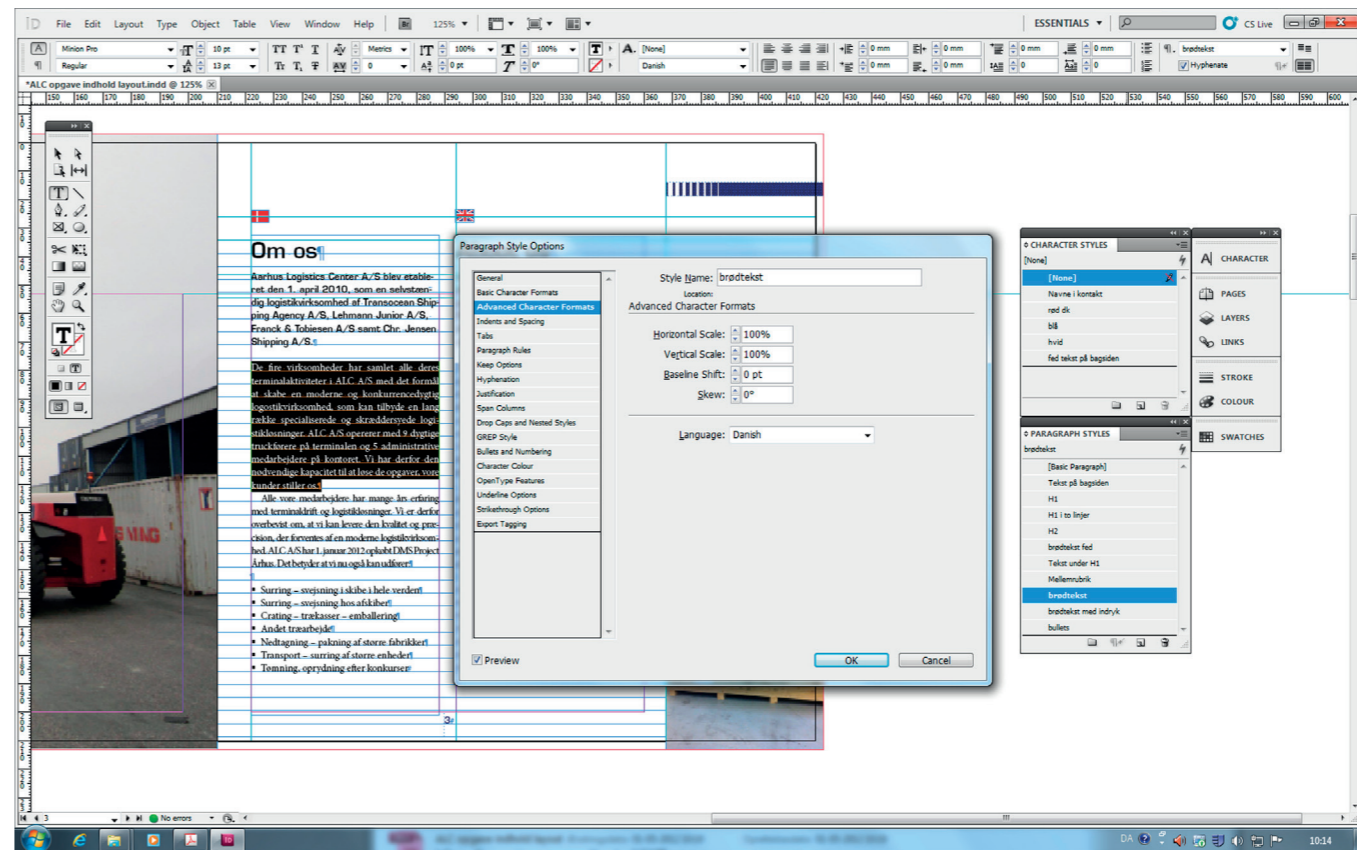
File Edit Layout Type Object Table View Window Help 125% ESSENTIALS CS Live

Minion Pro Regular 10 pt 13 pt Metrics 0 100% 100% 0 pt 0° [None] Danish 0 mm 0 mm 0 mm 0 mm 0 0 0 mm 0 brødtekst Hyphenate

*ALC opgave indhold layout.indd @ 125%

Om os¶

Aarhus Logistics Center A/S blev etableret den 1. april 2010, som en selvstændig logistikvirksomhed af Transocean Shipping Agency A/S, Lehmann Junior A/S, Franck & Tobiesen A/S samt Chr. Jensen Shipping A/S.¶

De fire virksomheder har samlet alle deres terminalaktiviteter i ALC A/S med det formål at skabe en moderne og konkurrencedygtig logistikvirksomhed, som kan tilbyde en lang række specialiserede og skræddersyede logistikløsninger. ALC A/S opererer med 9 dygtige truckførere på terminalen og 5 administrative medarbejdere på kontoret. Vi har derfor den nødvendige kapacitet til at løse de opgaver, vore kunder stiller os.¶

Alle vore medarbejdere har mange års erfaring med terminaldrift og logistikløsninger. Vi er derfor overbevist om, at vi kan levere den kvalitet og precision, der forventes af en moderne logistikvirksomhed. ALC A/S har 1. januar 2012 opkøbt DMS Project Århus. Det betyder at vi nu også kan udføre:¶

Surring – svejsning i skibe i hele verden¶
Surring – svejsning hos afskiber¶
Crating – trækasser – emballering¶
Andet træarbejde¶
Nedtagning – pakning af større fabrikker¶
Transport – surring af større enheder¶
Tømning, oprydning efter konkurser

3

Paragraph Style Options

General
Basic Character Formats
Advanced Character Formats
Indents and Spacing
Tabs
Paragraph Rules
Keep Options
Hyphenation
Justification
Span Columns
Drop Caps and Nested Styles
GREP Style
Bullets and Numbering
Character Colour
OpenType Features
Underline Options
Strikethrough Options
Export Tagging

Style Name: brødtekst
Location:
Advanced Character Formats

Horizontal Scale: 100%
Vertical Scale: 100%
Baseline Shift: 0 pt
Skew: 0°

Language: Danish

Preview
OK Cancel

CHARACTER STYLES
[None]
[None]
Navne i kontakt
rød dk
blå
hvid
fed tekst på bagsiden

PARAGRAPH STYLES
brødtekst
[Basic Paragraph]
Tekst på bagsiden
H1
H1 i to linjer
H2
brødtekst fed
Tekst under H1
Mellemrubrik
brødtekst
brødtekst med indryk
bullets

CHARACTER
PAGES
LAYERS
LINKS
STROKE
COLOUR
SWATCHES

3 No errors

DA 10:14